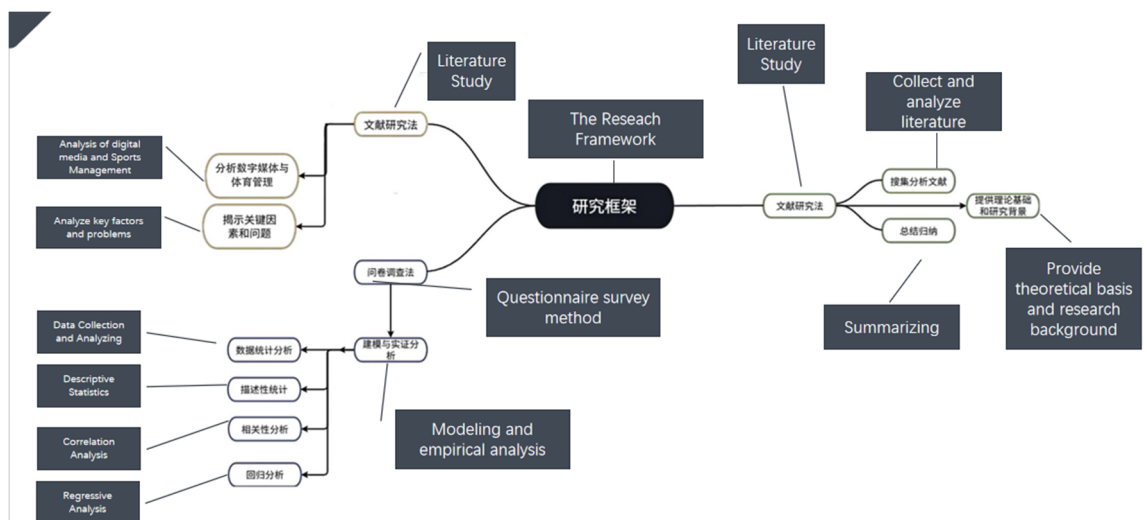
The Reseach Framework

研究框架

Literature Study

文献研究法

Analysis of digital media and Sports Management

分析数字媒体与体育管理

Analyze key factors and problems

揭示关键因素和问题

问卷调查法

Questionnaire survey method

建模与实证分析

Modeling and empirical analysis

Data Collection and Analyzing

数据统计分析

Descriptive Statistics

描述性统计

Correlation Analysis

相关性分析

Regressive Analysis

回归分析

Literature Study

文献研究法

Collect and analyze literature

搜集分析文献

总结归纳

Summarizing

提供理论基础和研究背景

Provide theoretical basis and research background